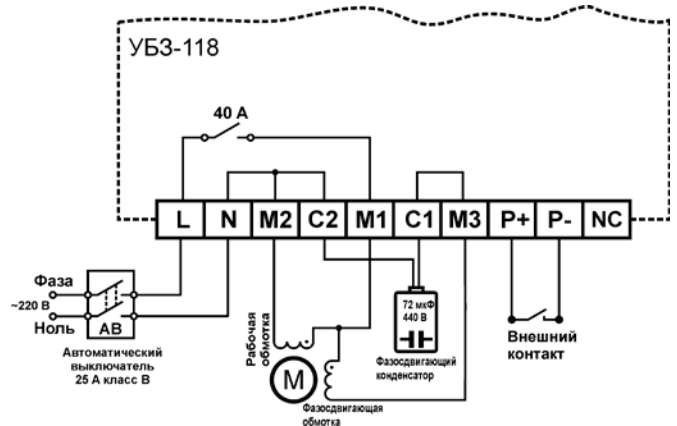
УБЗ-118

40 А

| L | N | M2 | C2 | M1 | C1 | M3 | P+ | P- | NC |
|---|---|---|---|---|---|---|---|---|---|

Фаза
~220 В
Ноль

АВ

Автоматический выключатель 25 А класс В

Рабочая обмотка

M

Фазосдвигающая обмотка

72 мкФ
440 В

Фазосдвигающий конденсатор

Внешний контакт